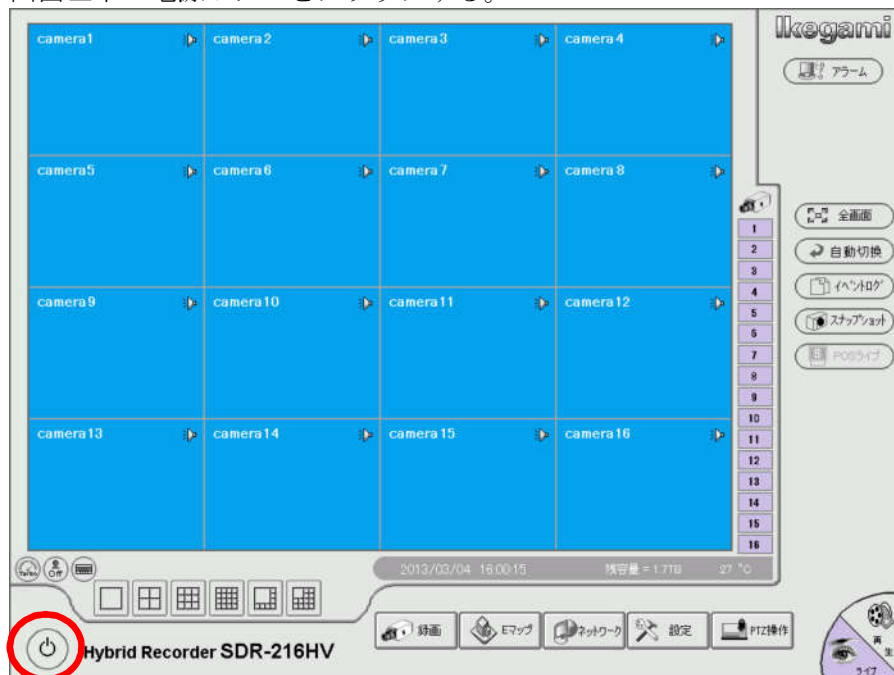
camera1
camera2
camera3
camera4
camera5
camera6
camera7
camera8
camera9
camera10
camera11
camera12
camera13
camera14
camera15
camera16

Ikegami

アラーム

1
2
3
4
5
6
7
8
9
10
11
12
13
14
15
16

全画面
自動切換
イベントログ
スナップショット
POSライブ

2013/03/04 16:00:15 残容量 = 1.7TB 27 °C

録画
Eマップ
ネットワーク
設定
PTZ操作

Hybrid Recorder SDR-216HV

再
生
ライブ